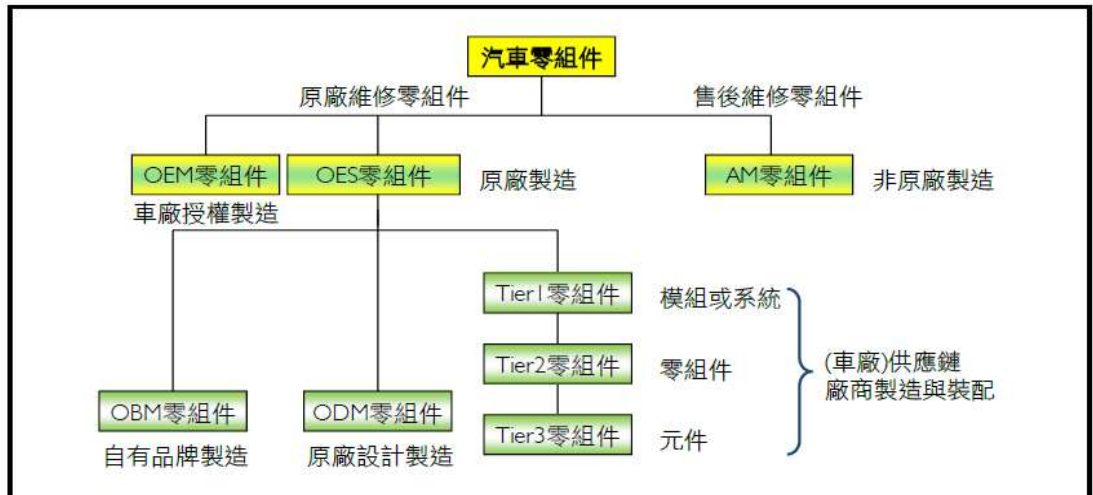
汽車零組件

原廠維修零組件

售後維修零組件

OEM零組件

車廠授權製造

OES零組件

原廠製造

AM零組件

非原廠製造

Tier1零組件

模組或系統

Tier2零組件

零組件

Tier3零組件

元件

(車廠)供應鏈
廠商製造與裝配

OBM零組件

自有品牌製造

ODM零組件

原廠設計製造